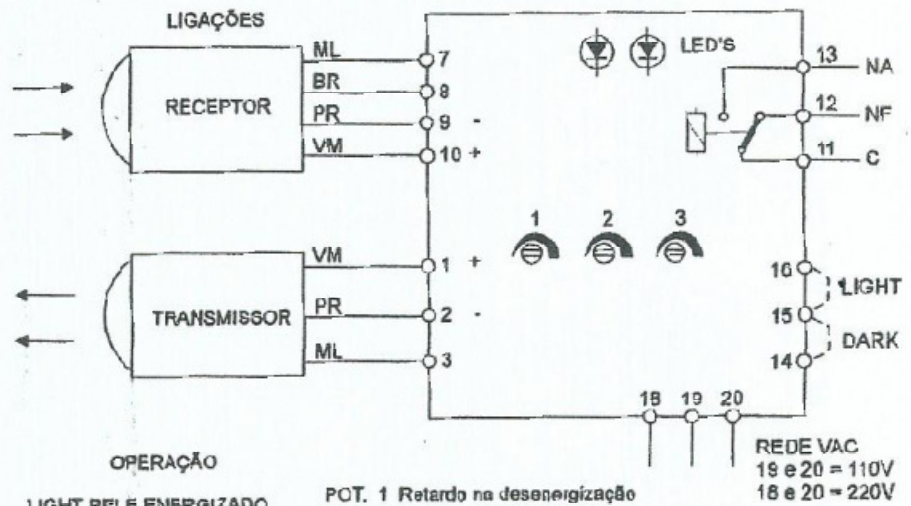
LIGAÇÕES

RECEPTOR
ML
BR
PR
VM
7
8
9 -
10 +

TRANSMISSOR
VM
PR
ML
1 +
2 -
3

LED'S

1 2 3

13 NA
12 NF
11 C

16
LIGHT
15
DARK
14

18 19 20

REDE VAC
19 e 20 = 110V
18 e 20 = 220V

OPERAÇÃO

LIGHT RELE ENERGIZADO

POT. 1 Retardo na desenergização